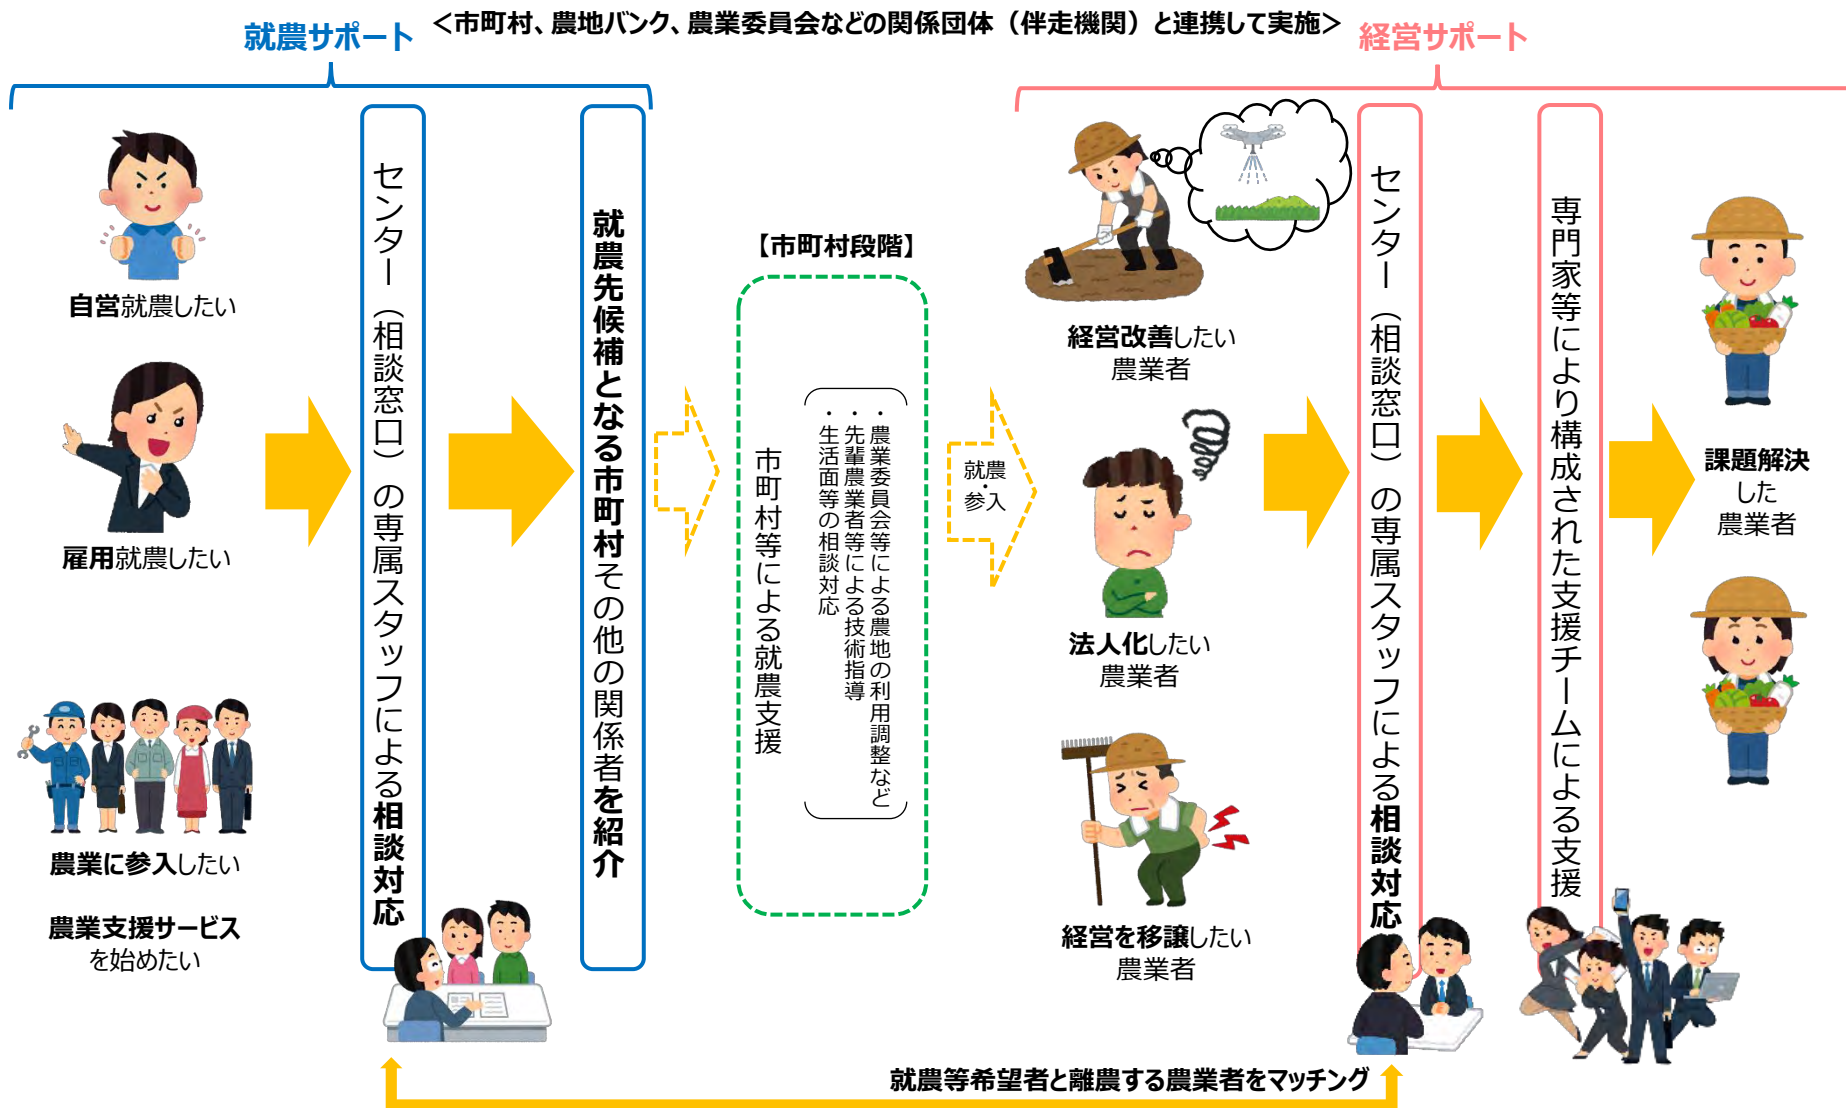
就農サポート

<市町村、農地バンク、農業委員会などの関係団体（伴走機関）と連携して実施>

経営サポート

自営就農したい

雇用就農したい

農業に参入したい

農業支援サービスを始めたい

センター（相談窓口）の専属スタッフによる相談対応

就農先候補となる市町村その他の関係者を紹介

【市町村段階】

市町村等による就農支援

・農業委員会等による農地の利用調整など
・先輩農業者等による技術指導
・生活面等の相談対応

就農・参入

経営改善したい農業者

法人化したい農業者

経営を移譲したい農業者

センター（相談窓口）の専属スタッフによる相談対応

専門家等により構成された支援チームによる支援

課題解決した農業者

就農等希望者と離農する農業者をマッチング